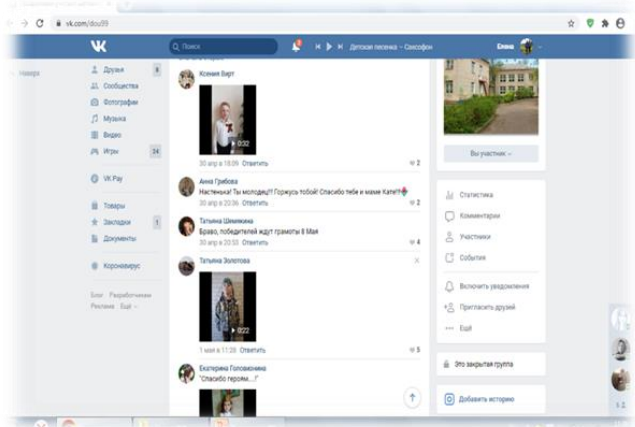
vk.com/dou89

Поиск
Детская песенка – Смешофон
Елена

Назад

Друзья 8
Сообщества
Фотографии
Музыка
Видео
Игры 24
VK Pay
Товары
Закладки 1
Документы
Коронавирус

Блог Разработчикам Реклама Ещё

Ксения Вирт
0:32
30 апр в 18:09 Ответить 2

Анна Грибова
Настенька! Ты молодец!! Горжусь тобой! Спасибо тебе и маме Кате!!
30 апр в 20:36 Ответить 2

Татьяна Шемякина
Браво, победителей ждут грамоты 8 Мая
30 апр в 20:53 Ответить 4

Татьяна Золотова
0:22
1 мая в 11:39 Ответить 5

Екатерина Головкина
"Спасибо героям...!"

Вы участник

Статистика
Комментарии
Участники
События
Включить уведомления
Пригласить друзей
Ещё

Это закрытая группа

Добавить историю